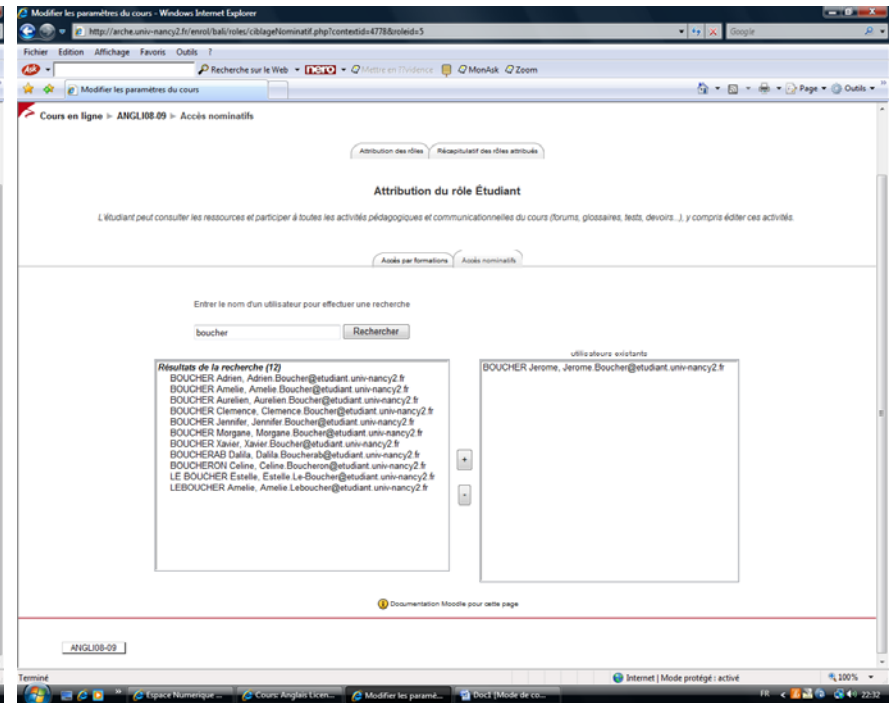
Modifier les paramètres du cours - Windows Internet Explorer

http://arche.univ-nancy2.fr/enrol/bali/roles/ciblageNominatif.php?contextid=4778&roleid=5

Google

Fichier Edition Affichage Favoris Outils ?

Recherche sur le Web nero Mettre en l'évidence MonAsk Zoom

Modifier les paramètres du cours

Page Outils

Cours en ligne ► ANGLI08.09 ► Accès nominatifs

Attribution des rôles | Récapitulatif des rôles attribués

Attribution du rôle Étudiant

L'étudiant peut consulter les ressources et participer à toutes les activités pédagogiques et communicationnelles du cours (forums, glossaires, tests, devoirs...), y compris éditer ces activités.

Accès par formations | Accès nominatifs

Entrer le nom d'un utilisateur pour effectuer une recherche

boucher

Rechercher

utilisateurs existants

Résultats de la recherche (12)
BOUCHER Adrien, Adrien.Boucher@etudiant.univ-nancy2.fr
BOUCHER Amelie, Amelie.Boucher@etudiant.univ-nancy2.fr
BOUCHER Aurelien, Aurelien.Boucher@etudiant.univ-nancy2.fr
BOUCHER Clemence, Clemence.Boucher@etudiant.univ-nancy2.fr
BOUCHER Jennifer, Jennifer.Boucher@etudiant.univ-nancy2.fr
BOUCHER Morgane, Morgane.Boucher@etudiant.univ-nancy2.fr
BOUCHER Xavier, Xavier.Boucher@etudiant.univ-nancy2.fr
BOUCHERAB Dalila, Dalila.Boucherab@etudiant.univ-nancy2.fr
BOUCHERON Celine, Celine.Boucheron@etudiant.univ-nancy2.fr
LE BOUCHER Estelle, Estelle.Le-Boucher@etudiant.univ-nancy2.fr
LEBOUCHER Amelie, Amelie.Leboucher@etudiant.univ-nancy2.fr

+

-

BOUCHER Jerome, Jerome.Boucher@etudiant.univ-nancy2.fr

Documentation Moodle pour cette page

ANGLI08-09

Terminé

Internet | Mode protégé : activé

100%

Espace Numerique ... | Cours Anglais Licen... | Modifier les paramè... | Doc1 [Mode de co...

FR 22:32